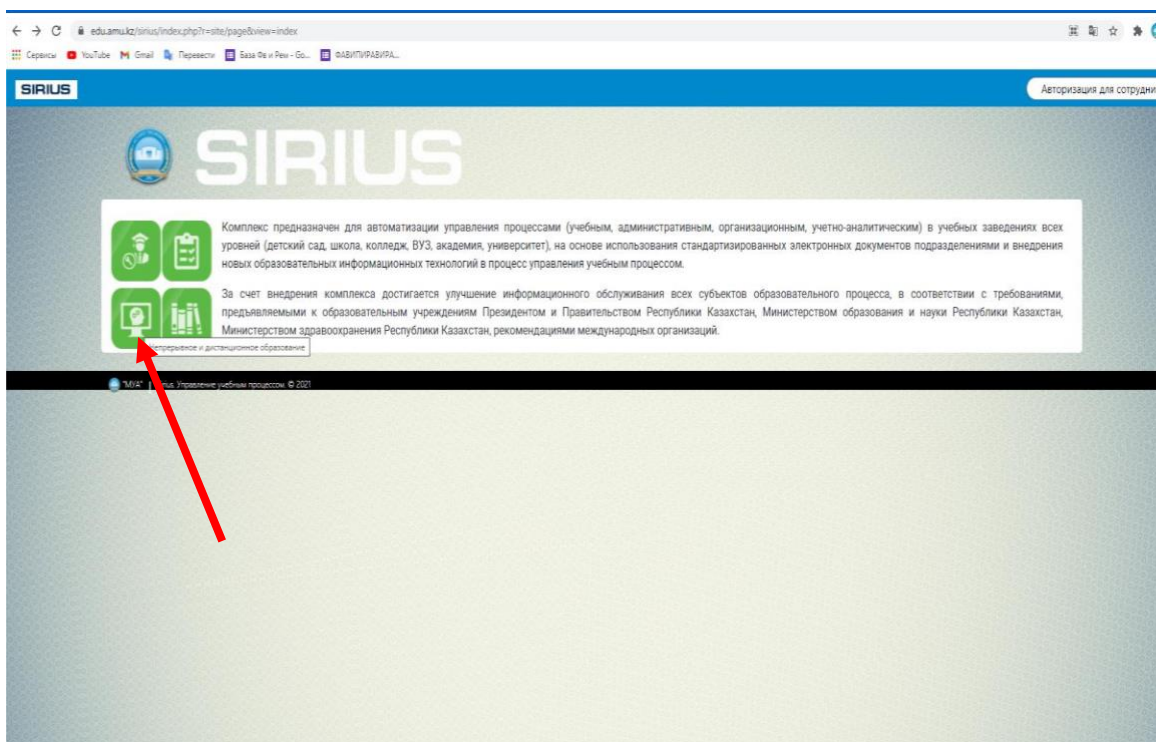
edu.amu.kz/sirius/index.php?r=site/page&view=index

Сервисы YouTube Gmail Перевести База Фв и Рем - Go... ФАВИПИРАВИРА...

SIRIUS

Авторизация для сотрудни

SIRIUS

Комплекс предназначен для автоматизации управления процессами (учебным, административным, организационным, учетно-аналитическим) в учебных заведениях всех уровней (детский сад, школа, колледж, ВУЗ, академия, университет), на основе использования стандартизированных электронных документов подразделениями и внедрения новых образовательных информационных технологий в процесс управления учебным процессом.

За счет внедрения комплекса достигается улучшение информационного обслуживания всех субъектов образовательного процесса, в соответствии с требованиями, предъявляемыми к образовательным учреждениям Президентом и Правительством Республики Казахстан, Министерством образования и науки Республики Казахстан, Министерством здравоохранения Республики Казахстан, рекомендациями международных организаций.

Непрерывное и дистанционное образование

"МУА" | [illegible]ius. Управление учебным процессом. © 2021